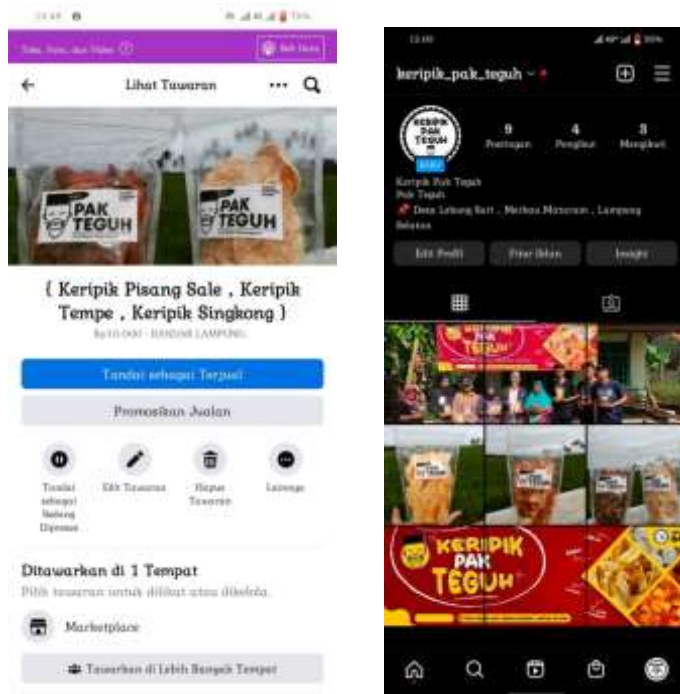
13.48

Toko, Foto, dan Video

Beli Iklan

Lihat Tawaran

PAK TEGUH

PAK TEGUH

( Keripik Pisang Sale , Keripik Tempe , Keripik Singkong )

Rp10.000 · BANDAR LAMPUNG

Tandai sebagai Terjual

Promosikan Jualan

Tandai sebagai Sedang Diproses

Edit Tawaran

Hapus Tawaran

Lainnya

Ditawarkan di 1 Tempat

Pilih tawaran untuk dilihat atau dikelola.

Marketplace

Tawarkan di Lebih Banyak Tempat

13.49

keripik_pak_teguh

9
Postingan

4
Pengikut

3
Mengikuti

PAK TEGUH

BARU

Keripik Pak Teguh
Pak Teguh
📌 Desa Lebung Sari , Merbau Mataram , Lampung Selatan

Edit Profil

Promosikan

Insight

TEGUH

PAK TEGUH

PAK TEGUH

KERIPIK PAK TEGUH